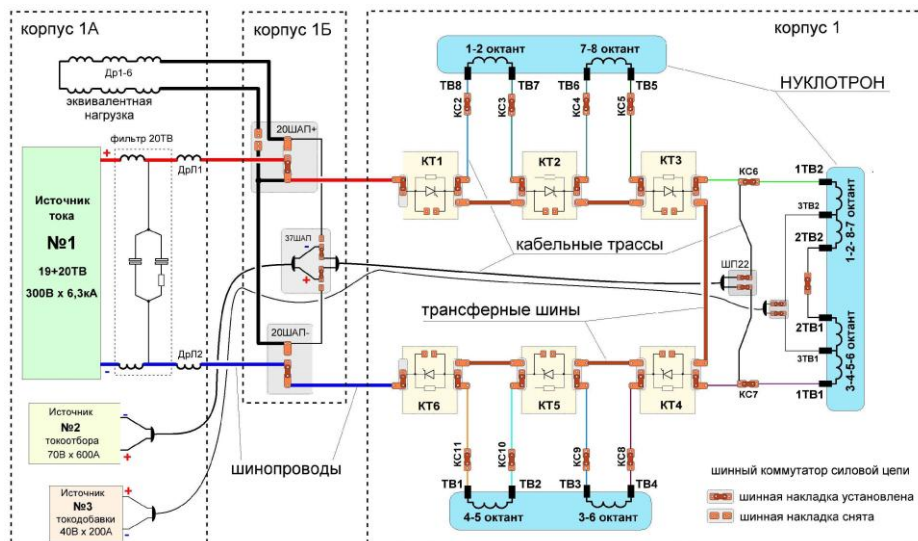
корпус 1А

корпус 1Б

корпус 1

1-2 октант

7-8 октант

НУКЛОТРОН

Др1-6

эквивалентная нагрузка

ТВ8

ТВ7

ТВ6

ТВ5

КС2

КС3

КС4

КС5

фильтр 20ТВ

20ШАП+

+

ДрЛ1

КТ1

КТ2

КТ3

КС6

1ТВ2

Источник тока

№1

19+20ТВ

300В х 6,3кА

3ТВ2

2ТВ2

1-2- 8-7 октант

37ШАП

кабельные трассы

ШП22

трансферные шины

2ТВ1

3ТВ1

3-4-5-6 октант

20ШАП-

-

ДрЛ2

КТ6

КТ5

КТ4

КС7

1ТВ1

Источник

№2

токоотбора

70В х 600А

-

+

КС11

КС10

КС9

КС8

шинопроводы

шинный коммутатор силовой цепи

ТВ1

ТВ2

ТВ3

ТВ4

шинная накладка установлена

4-5 октант

3-6 октант

шинная накладка снята

Источник

№3

токодобавки

40В х 200А

+